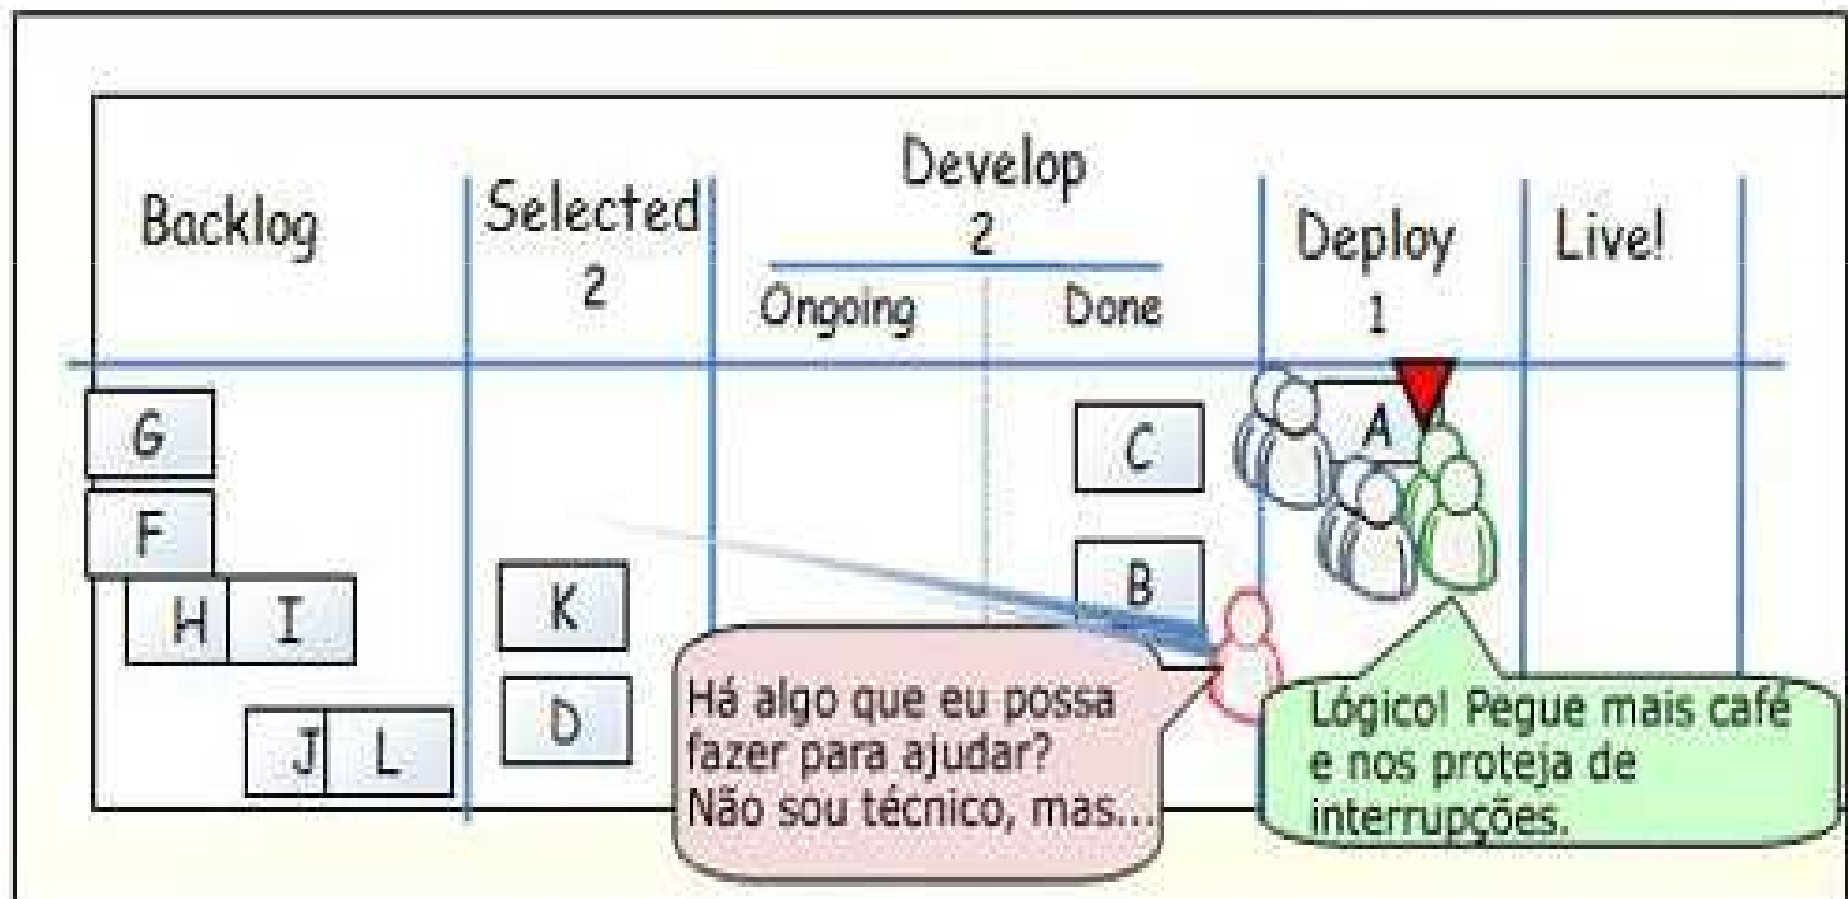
Backlog

Selected
2

Develop
2
Ongoing
Done

Deploy
1

Live!

G
F
H I
J L

K
D

C
B

A

Há algo que eu possa fazer para ajudar? Não sou técnico, mas...

Lógico! Pegue mais café e nos proteja de interrupções.